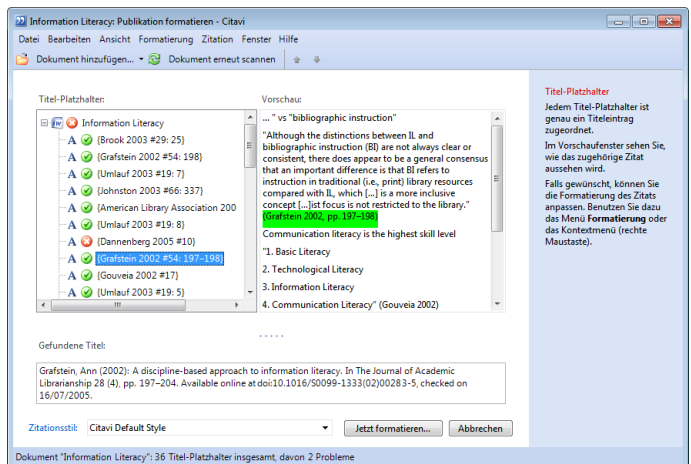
Information Literacy: Publikation formatieren - Citavi

Datei Bearbeiten Ansicht Formatierung Zitation Fenster Hilfe

Dokument hinzufügen... Dokument erneut scannen

Titel-Platzhalter:

Information Literacy
{Brook 2003 #29: 25}
{Grafstein 2002 #54: 198}
{Umlauf 2003 #19: 7}
{Johnston 2003 #66: 337}
{American Library Association 200
{Umlauf 2003 #19: 8}
{Dannenberg 2005 #10}
{Grafstein 2002 #54: 197–198}
{Gouveia 2002 #17}
{Umlauf 2003 #19: 5}

Vorschau:

... " vs "bibliographic instruction"

"Although the distinctions between IL and bibliographic instruction (BI) are not always clear or consistent, there does appear to be a general consensus that an important difference is that BI refers to instruction in traditional (i.e., print) library resources compared with IL, which [...] is a more inclusive concept [...]ist focus is not restricted to the library." (Grafstein 2002, pp. 197–198)

Communication literacy is the highest skill level

"1. Basic Literacy

2. Technological Literacy

3. Information Literacy

4. Communication Literacy" (Gouveia 2002)

Gefundene Titel:

Grafstein, Ann (2002): A discipline-based approach to information literacy. In The Journal of Academic Librarianship 28 (4), pp. 197–204. Available online at doi:10.1016/S0099-1333(02)00283-5, checked on 16/07/2005.

Zitationsstil: Citavi Default Style

Jetzt formatieren... Abbrechen

Titel-Platzhalter

Jedem Titel-Platzhalter ist genau ein Titeleintrag zugeordnet.

Im Vorschaufenster sehen Sie, wie das zugehörige Zitat aussehen wird.

Falls gewünscht, können Sie die Formatierung des Zitats anpassen. Benutzen Sie dazu das Menü Formatierung oder das Kontextmenü (rechte Maustaste).

Dokument "Information Literacy": 36 Titel-Platzhalter insgesamt, davon 2 Probleme